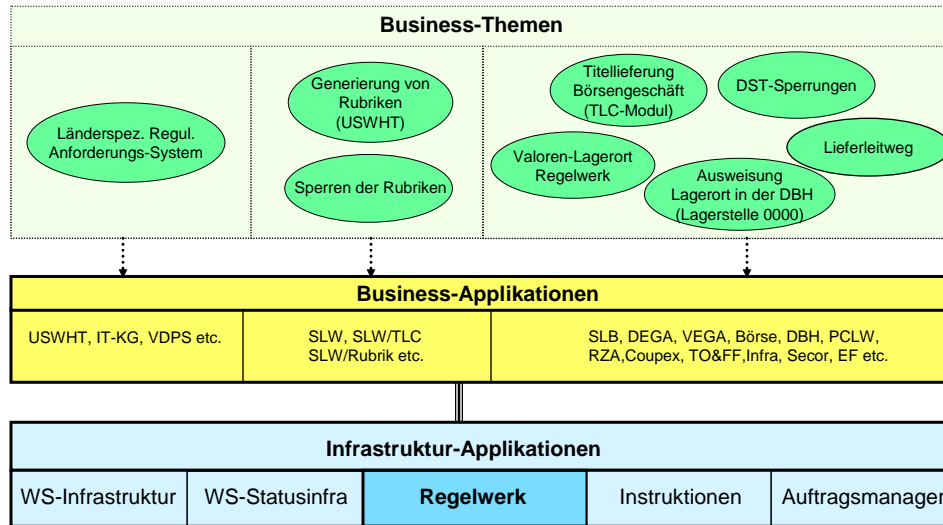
Business-Themen

Länderspez. Regul. Anforderungs-System

Generierung von Rubriken (USWHT)

Sperren der Rubriken

Titellieferung Börsengeschäft (TLC-Modul)

DST-Sperrungen

Lieferleitweg

Valoren-Lagerort Regelwerk

Ausweisung Lagerort in der DBH (Lagerstelle 0000)

Business-Applikationen

USWHT, IT-KG, VDPS etc.

SLW, SLW/TLC SLW/Rubrik etc.

SLB, DEGA, VEGA, Börse, DBH, PCLW, RZA,Coupex, TO&FF,Infra, Secor, EF etc.

Infrastruktur-Applikationen

WS-Infrastruktur

WS-Statusinfra

Regelwerk

Instruktionen

Auftragsmanager